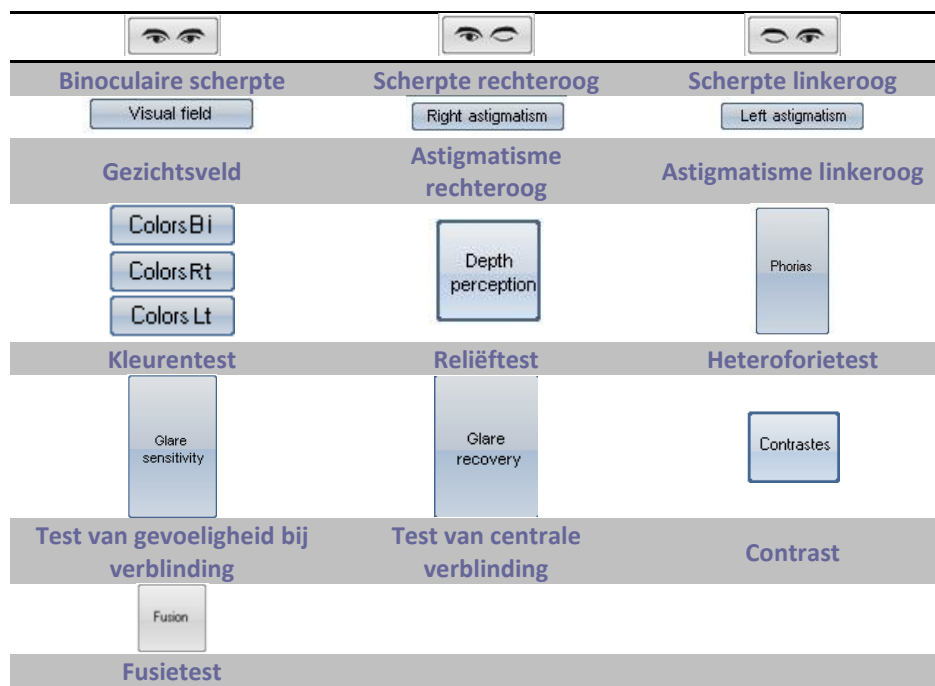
| | | |
|---|---|---|
| Binoculaire scherpte | Scherpte rechteroog | Scherpte linkeroog |
| Visual field | Right astigmatism | Left astigmatism |
| Gezichtsveld | Astigmatisme rechteroog | Astigmatisme linkeroog |
| Colors Bi<br>Colors Rt<br>Colors Lt | Depth perception | Phorias |
| Kleurentest | Reliëftest | Heteroforietest |
| Glare sensitivity | Glare recovery | Contrastes |
| Test van gevoeligheid bij verblinding | Test van centrale verblinding | Contrast |
| Fusion | | |
| Fusietest | | |